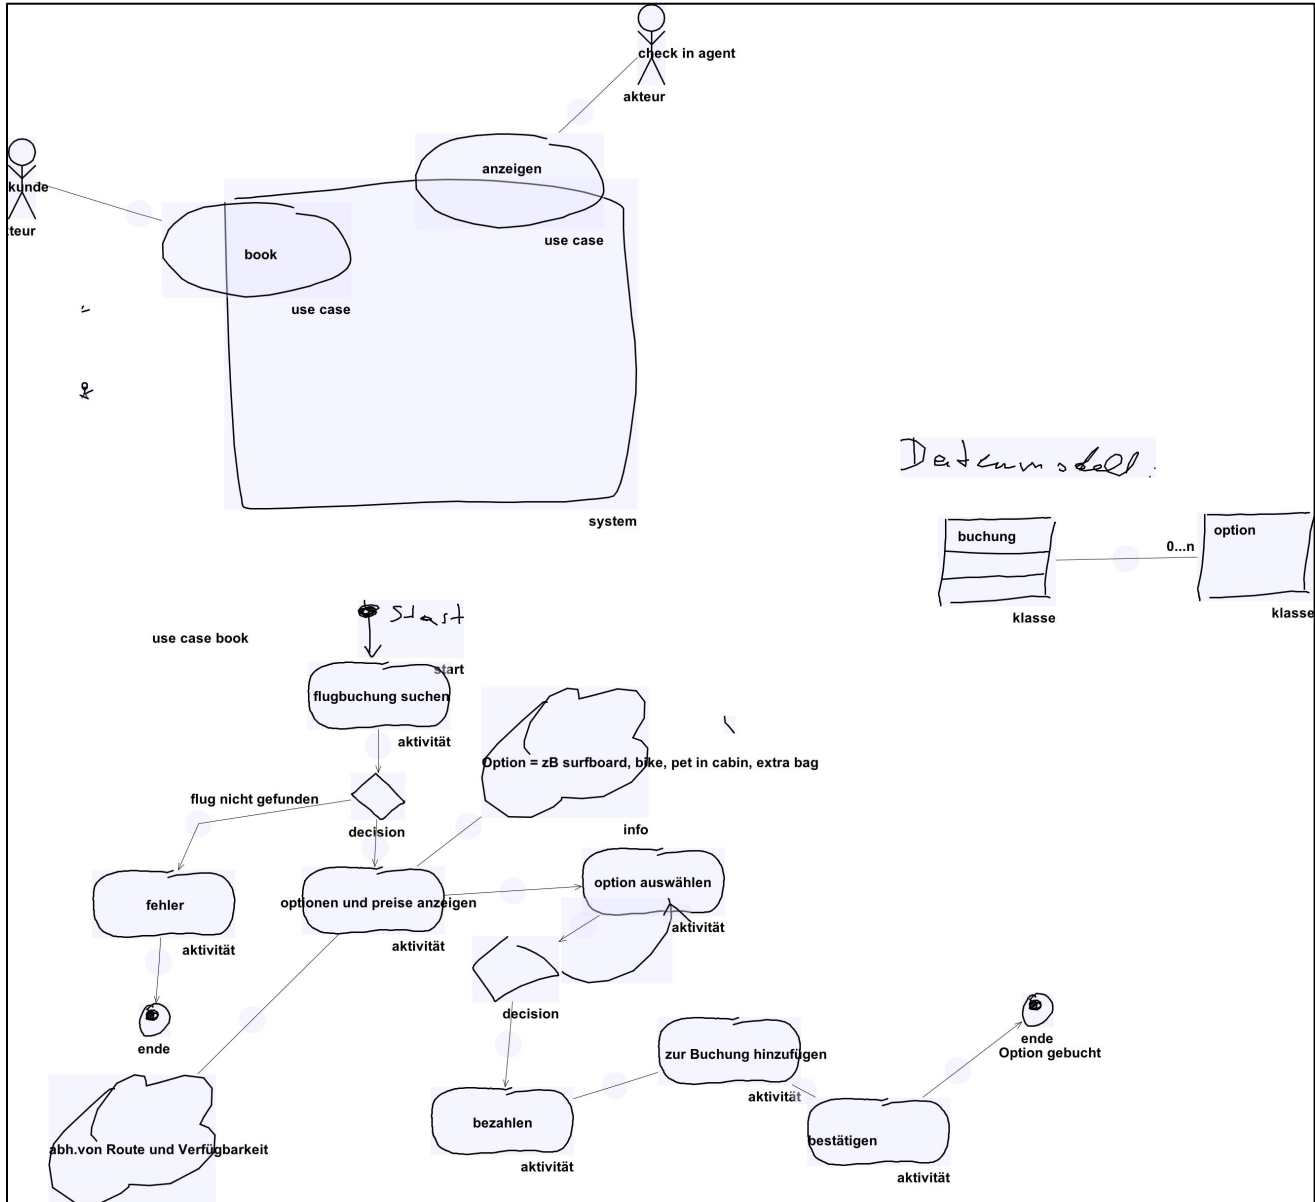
check in agent
akteur

kunde
kteur

anzeigen
use case

book
use case

system

Datenmodell

buchung
klasse

0...n

option
klasse

use case book

Start
start

flugbuchung suchen
aktivität

Option = zB surfboard, bike, pet in cabin, extra bag
info

flug nicht gefunden

decision

fehler
aktivität

ende

optionen und preise anzeigen
aktivität

option auswählen
aktivität

decision

abh.von Route und Verfügbarkeit

bezahlen
aktivität

zur Buchung hinzufügen
aktivität

bestätigen
aktivität

ende
Option gebucht